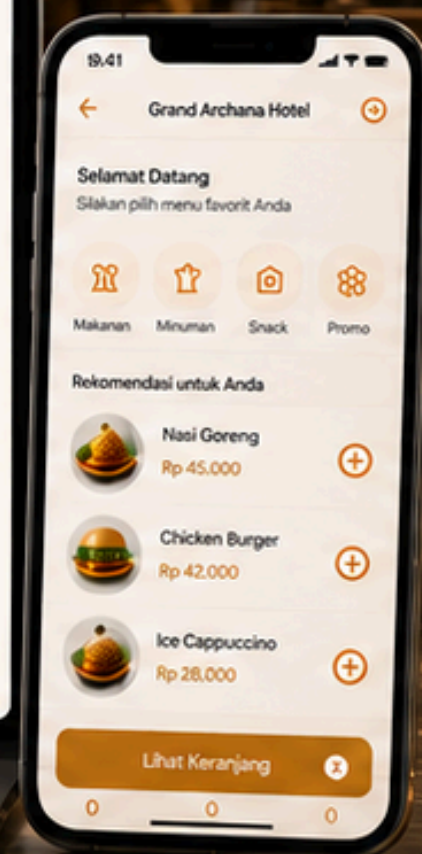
19.41

Grand Archana Hotel

Selamat Datang
Silakan pilih menu favorit Anda

Makanan
Minuman
Snack
Promo

Rekomendasi untuk Anda

Nasi Goreng
Rp 45.000

Chicken Burger
Rp 42.000

Ice Cappuccino
Rp 28.000

Lihat Keranjang

0
0
0